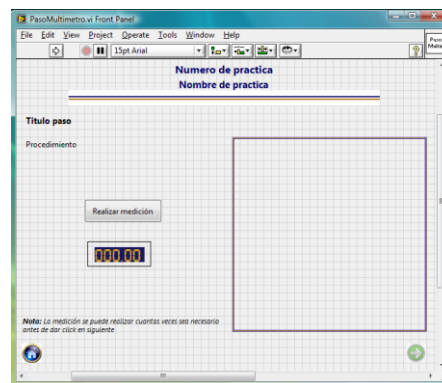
PasoMultimetro.vi Front Panel

File Edit View Project Operate Tools Window Help

15pt Arial

Numero de practica

Nombre de practica

Titulo paso

Procedimiento

Realizar medición

000.00

Nota: La medición se puede realizar cuantas veces sea necesario antes de dar click en siguiente